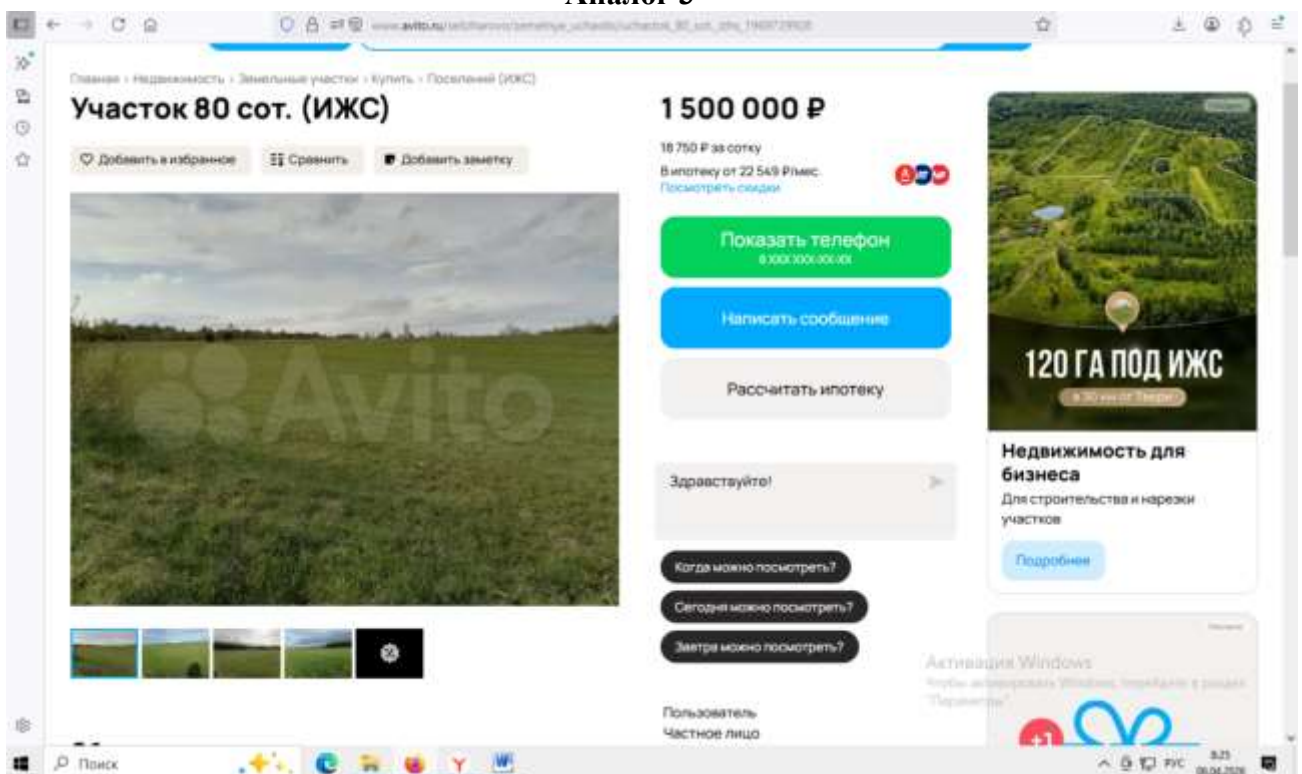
Аналог 3

www.avito.ru/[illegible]

Главная › Недвижимость › Земельные участки › Купить › Поселений (ИЖС)

Участок 80 сот. (ИЖС)

Добавить в избранное  Сравнить  Добавить заметку

Avito

1 500 000 ₽

18 750 ₽ за сотку

В ипотеку от 22 549 ₽/мес.
Посмотреть скидки

Показать телефон
8 XXX XXX-XX-XX

Написать сообщение

Рассчитать ипотеку

Здравствуйте!

Когда можно посмотреть?

Сегодня можно посмотреть?

Завтра можно посмотреть?

Пользователь
Частное лицо

120 ГА ПОД ИЖС
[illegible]

Недвижимость для бизнеса
Для строительства и нарезки участков

Подробнее

Активация Windows
Чтобы активировать Windows, перейдите в раздел "Параметры".

Поиск

РУС 8:25 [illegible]